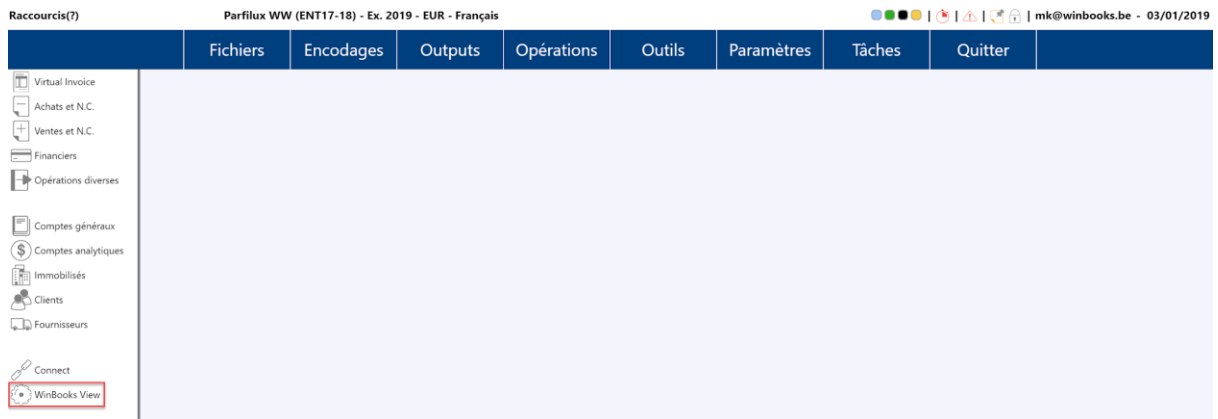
Raccourcis(?)

Parfilux WW (ENT17-18) - Ex. 2019 - EUR - Français

| | | mk@winbooks.be - 03/01/2019

Fichiers Encodages Outputs Opérations Outils Paramètres Tâches Quitter

Virtual Invoice
Achats et N.C.
Ventes et N.C.
Financiers
Opérations diverses

Comptes généraux
Comptes analytiques
Immobilisés
Clients
Fournisseurs

Connect
WinBooks View